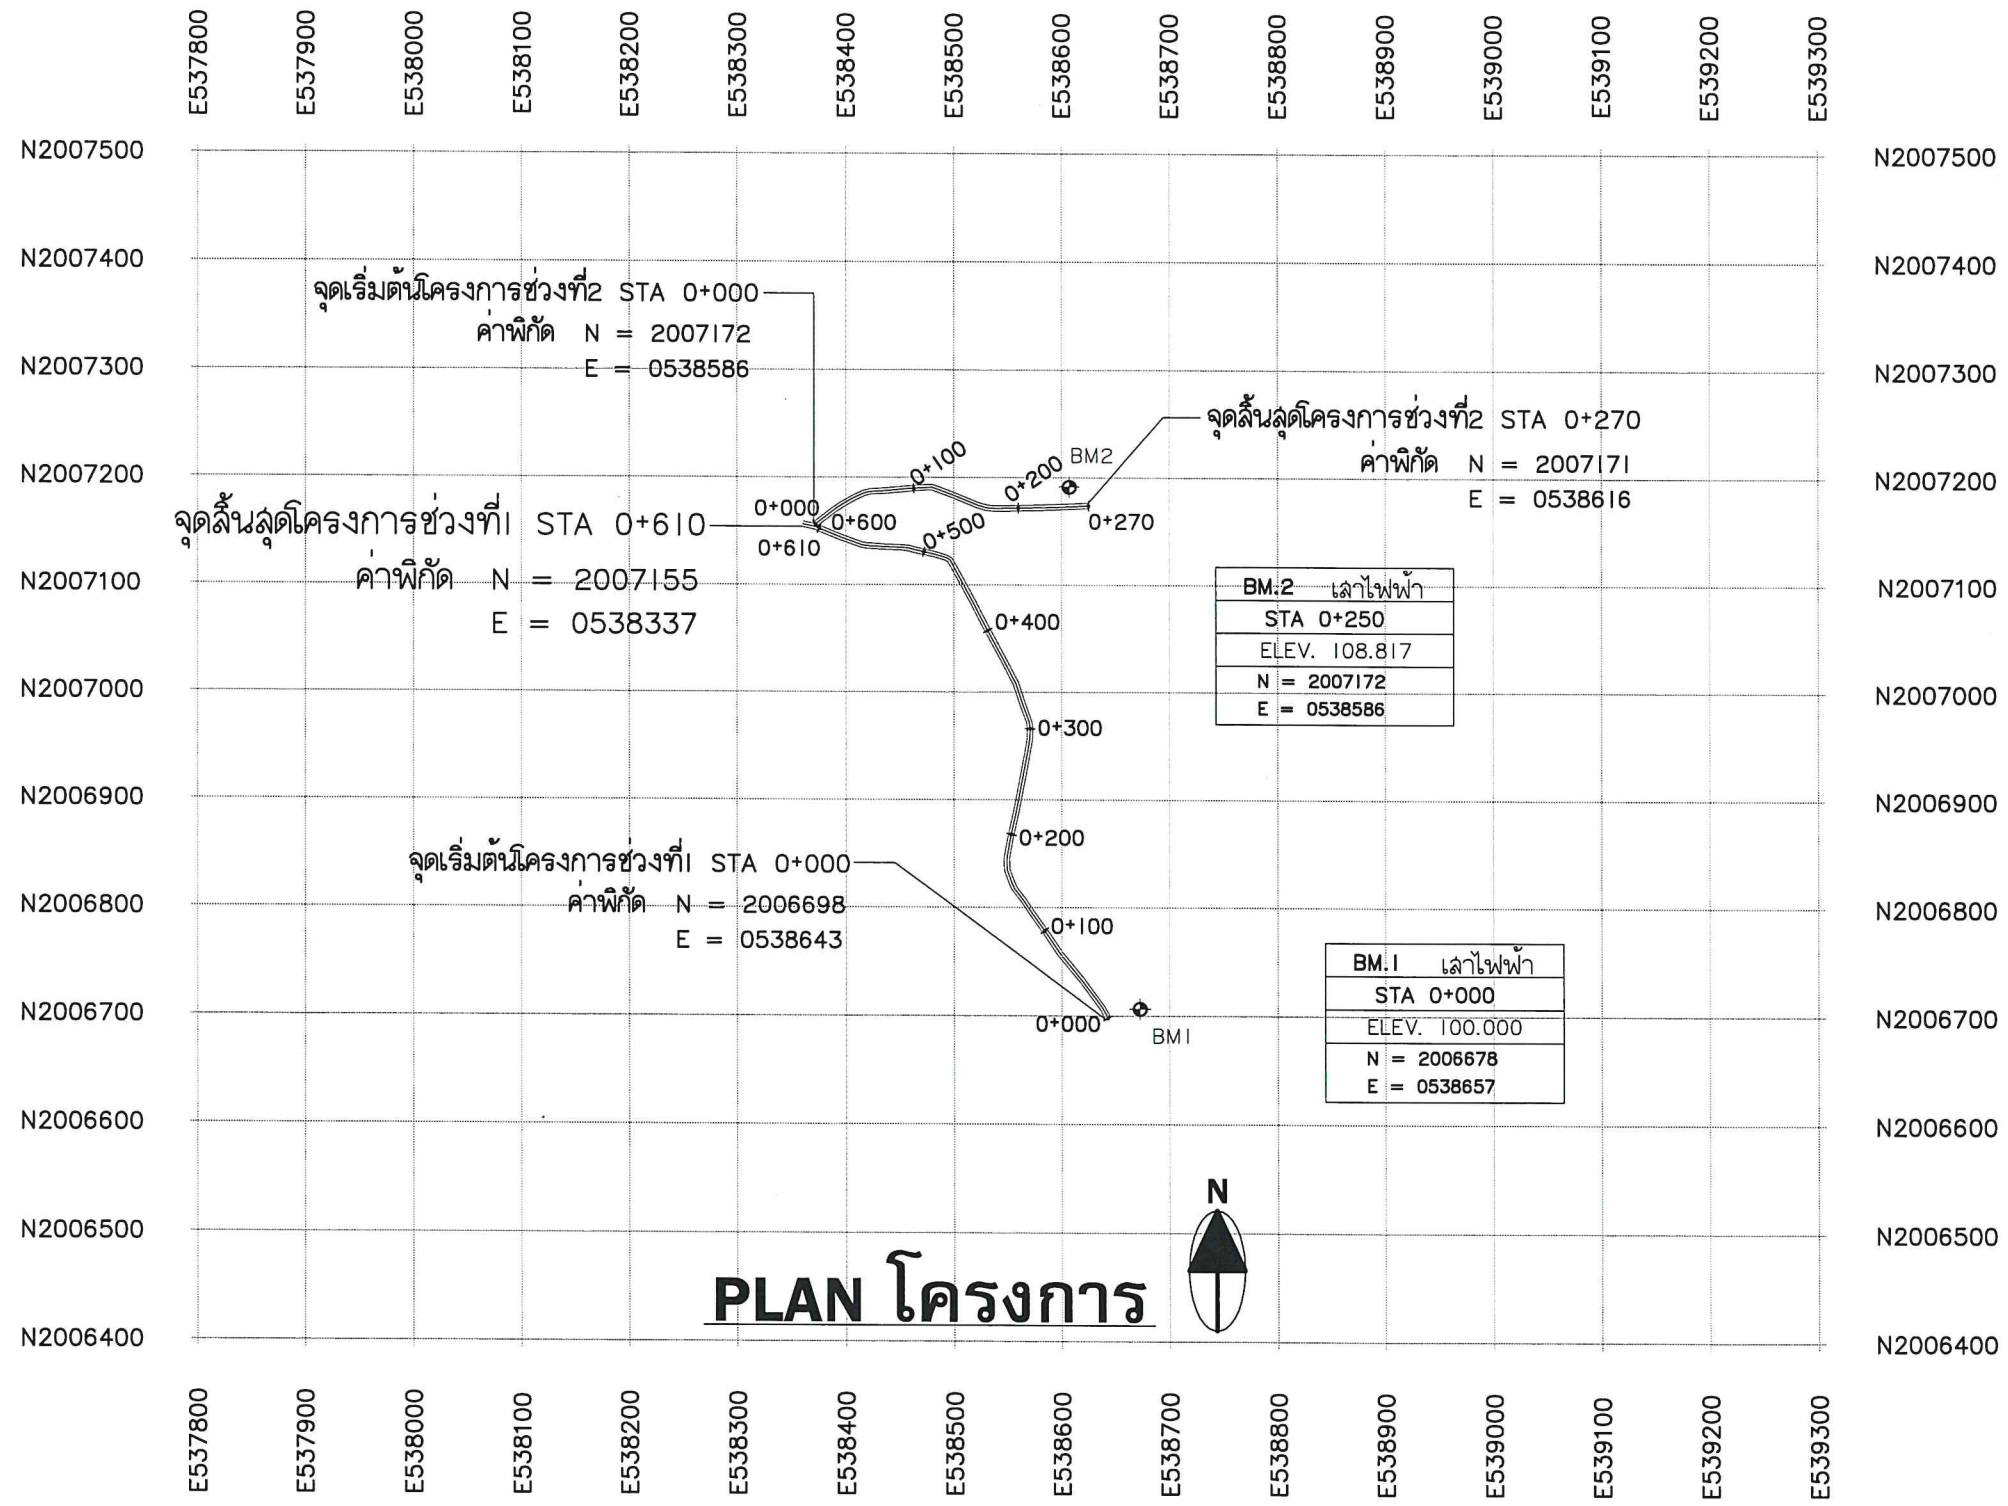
E537800 E537900 E538000 E538100 E538200 E538300 E538400 E538500 E538600 E538700 E538800 E538900 E539000 E539100 E539200 E539300

N2007500 N2007500
N2007400 N2007400
N2007300 N2007300
N2007200 N2007200
N2007100 N2007100
N2007000 N2007000
N2006900 N2006900
N2006800 N2006800
N2006700 N2006700
N2006600 N2006600
N2006500 N2006500
N2006400 N2006400

จุดเริ่มต้นโครงการช่วงที่2 STA 0+000
ค่าพิกัด N = 2007172
E = 0538586

จุดสิ้นสุดโครงการช่วงที่2 STA 0+270
ค่าพิกัด N = 2007171
E = 0538616

จุดสิ้นสุดโครงการช่วงที่1 STA 0+610
ค่าพิกัด N = 2007155
E = 0538337

0+000 0+100 0+200 BM2 0+270 0+600 0+610 0+500 0+400 0+300 0+200 0+100 0+000 BM1

| BM.2 เสาไฟฟ้า |
|---|
| STA 0+250 |
| ELEV. 108.817 |
| N = 2007172 |
| E = 0538586 |

จุดเริ่มต้นโครงการช่วงที่1 STA 0+000
ค่าพิกัด N = 2006698
E = 0538643

| BM.1 เสาไฟฟ้า |
|---|
| STA 0+000 |
| ELEV. 100.000 |
| N = 2006678 |
| E = 0538657 |

N

PLAN โครงการ

E537800 E537900 E538000 E538100 E538200 E538300 E538400 E538500 E538600 E538700 E538800 E538900 E539000 E539100 E539200 E539300